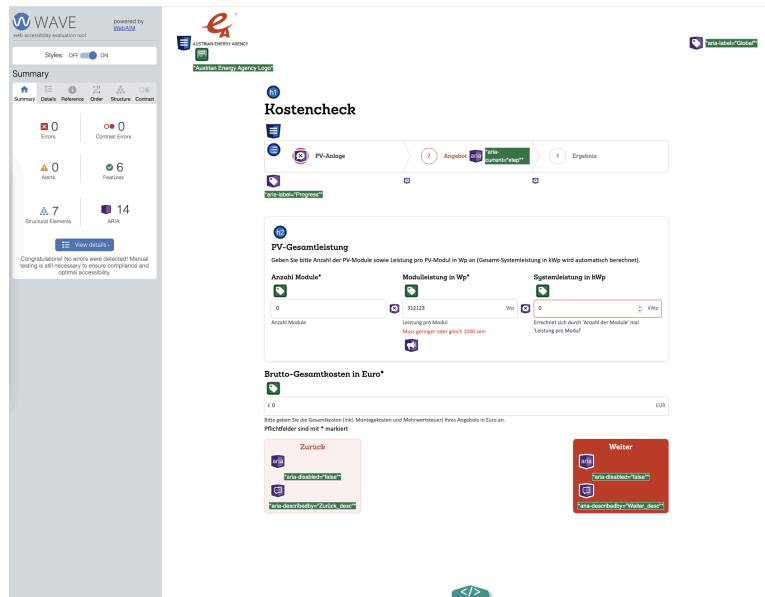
WAVE
web accessibility evaluation tool
powered by WebAIM

Styles: OFF ON

Summary

Summary Details Reference Order Structure Contrast

0 Errors
0 Contrast Errors
0 Alerts
6 Features
7 Structural Elements
14 ARIA

View details ›

Congratulations! No errors were detected! Manual testing is still necessary to ensure compliance and optimal accessibility.

AUSTRIAN ENERGY AGENCY
"Austrian Energy Agency Logo"

"aria-label="Global""

h1
Kostencheck

PV-Anlage
2 Angebot "aria-current="step""
3 Ergebnis

"aria-label="Progress""

h2
PV-Gesamtleistung

Geben Sie bitte Anzahl der PV-Module sowie Leistung pro PV-Modul in Wp an (Gesamt-Systemleistung in kWp wird automatisch berechnet).

Anzahl Module*
0
Anzahl Module

Modulleistung in Wp*
312123 Wp
Leistung pro Modul
Muss geringer oder gleich 1000 sein

Systemleistung in kWp
0 kWp
Errechnet sich durch 'Anzahl der Module' mal 'Leistung pro Modul'

Brutto-Gesamtkosten in Euro*
€ 0 EUR
Bitte geben Sie die Gesamtkosten (inkl. Montagekosten und Mehrwertsteuer) Ihres Angebots in Euro an.
Pflichtfelder sind mit * markiert

Zurück
aria
"aria-disabled="false""
"aria-describedby="Zurück_desc""

Weiter
aria
"aria-disabled="false""
"aria-describedby="Weiter_desc""

</>